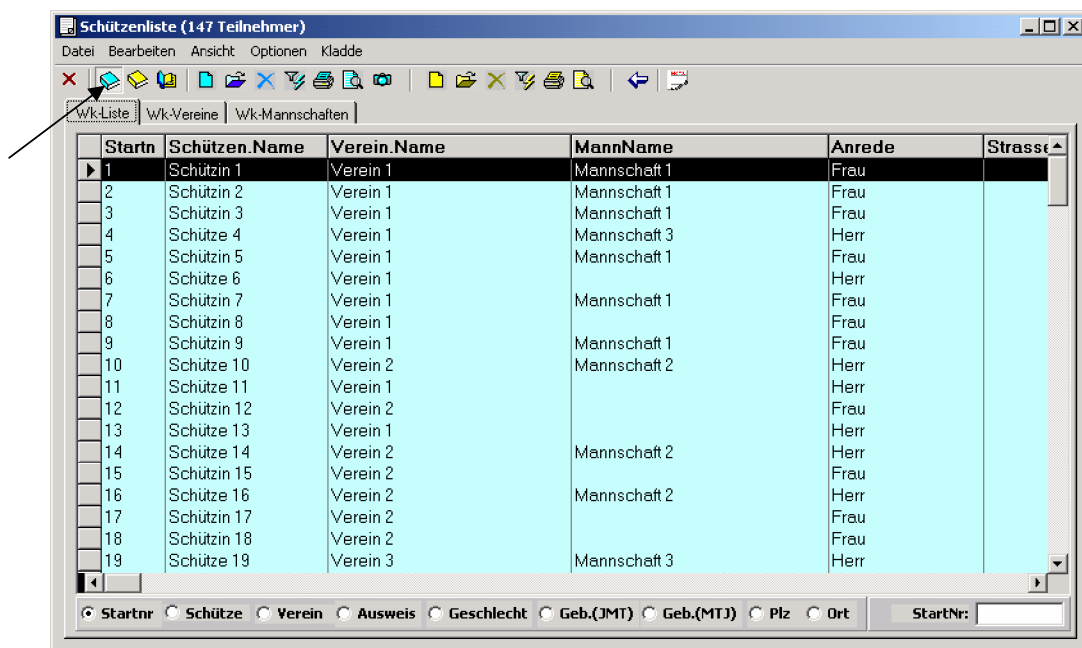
Schützenliste (147 Teilnehmer)

Datei Bearbeiten Ansicht Optionen Kladde

Wk-Liste | Wk-Vereine | Wk-Mannschaften

| Startn | Schützen.Name | Verein.Name | MannName | Anrede | Strasse |
|---|---|---|---|---|---|
| 1 | Schützin 1 | Verein 1 | Mannschaft 1 | Frau | |
| 2 | Schützin 2 | Verein 1 | Mannschaft 1 | Frau | |
| 3 | Schützin 3 | Verein 1 | Mannschaft 1 | Frau | |
| 4 | Schütze 4 | Verein 1 | Mannschaft 3 | Herr | |
| 5 | Schützin 5 | Verein 1 | Mannschaft 1 | Frau | |
| 6 | Schütze 6 | Verein 1 | | Herr | |
| 7 | Schützin 7 | Verein 1 | Mannschaft 1 | Frau | |
| 8 | Schützin 8 | Verein 1 | | Frau | |
| 9 | Schützin 9 | Verein 1 | Mannschaft 1 | Frau | |
| 10 | Schütze 10 | Verein 2 | Mannschaft 2 | Herr | |
| 11 | Schütze 11 | Verein 1 | | Herr | |
| 12 | Schützin 12 | Verein 2 | | Frau | |
| 13 | Schütze 13 | Verein 1 | | Herr | |
| 14 | Schütze 14 | Verein 2 | Mannschaft 2 | Herr | |
| 15 | Schützin 15 | Verein 2 | | Frau | |
| 16 | Schütze 16 | Verein 2 | Mannschaft 2 | Herr | |
| 17 | Schützin 17 | Verein 2 | | Frau | |
| 18 | Schützin 18 | Verein 2 | | Frau | |
| 19 | Schütze 19 | Verein 3 | Mannschaft 3 | Herr | |

Startnr Schütze Verein Ausweis Geschlecht Geb.(JMT) Geb.(MTJ) Plz Ort StartNr: